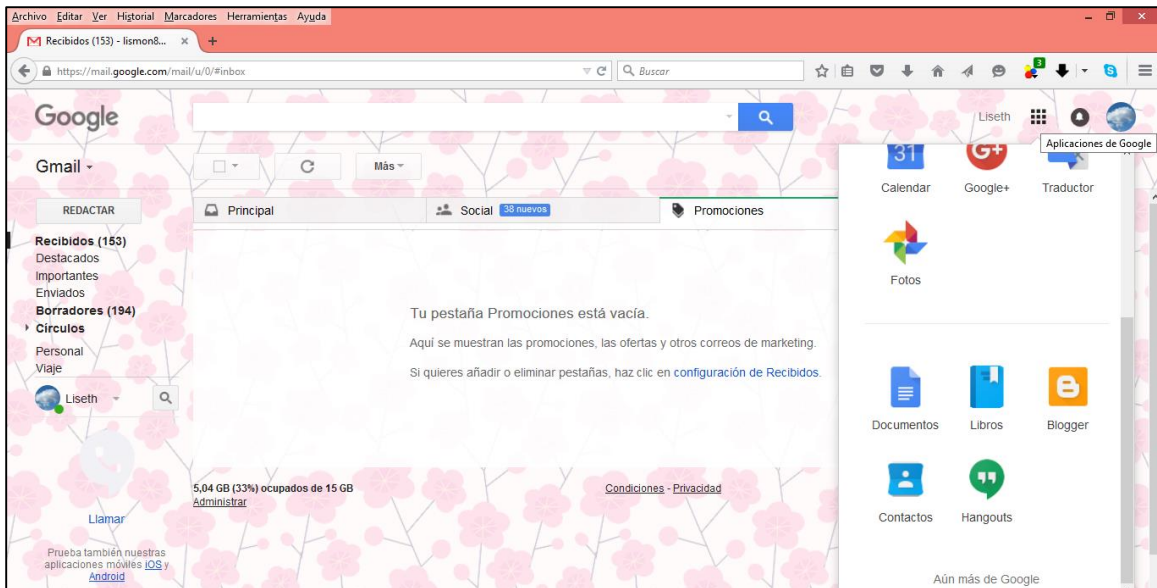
Archivo Editar Ver Historial Marcadores Herramientas Ayuda

Recibidos (153) - lismon8... ×

https://mail.google.com/mail/u/0/#inbox

Buscar

Google

Liseth

Aplicaciones de Google

Gmail

Más

REDACTAR

Principal

Social 38 nuevos

Promociones

Recibidos (153)
Destacados
Importantes
Enviados
Borradores (194)
Círculos
Personal
Viaje

Liseth

Llamar

Prueba también nuestras aplicaciones móviles iOS y Android

Tu pestaña Promociones está vacía.

Aquí se muestran las promociones, las ofertas y otros correos de marketing.

Si quieres añadir o eliminar pestañas, haz clic en configuración de Recibidos.

5,04 GB (33%) ocupados de 15 GB
Administrar

Condiciones - Privacidad

31
Calendar

G+
Google+

Traductor

Fotos

Documentos

Libros

Blogger

Contactos

Hangouts

Aún más de Google